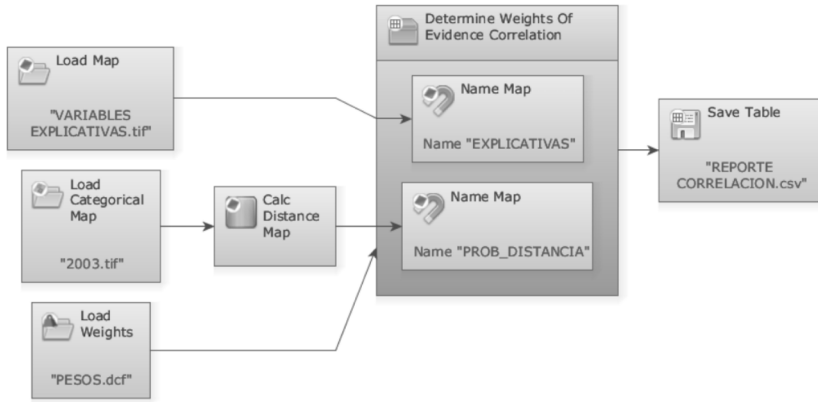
Load Map

"VARIABLES EXPLICATIVAS.tif"

Load Categorical Map

"2003.tif"

Calc Distance Map

Load Weights

"PESOS.dcf"

Determine Weights Of Evidence Correlation

Name Map

Name "EXPLICATIVAS"

Name Map

Name "PROB_DISTANCIA"

Save Table

"REPORTE CORRELACION.csv"